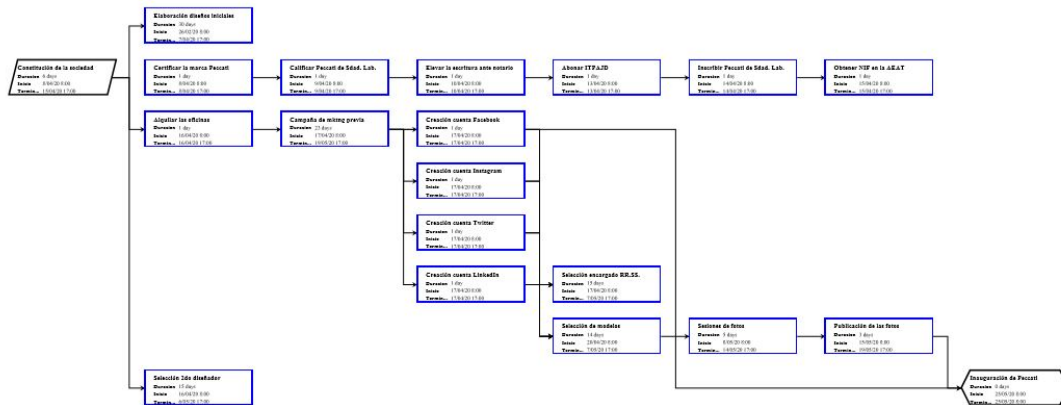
Elaboración diseños iniciales
Duracion 30 days
Inicio 26/02/20 8:00
Termin... 7/04/20 17:00

Constitución de la sociedad
Duracion 6 days
Inicio 1/04/20 8:00
Termin... 10/04/20 17:00

Certificar la marca Peccati
Duracion 1 day
Inicio 8/04/20 8:00
Termin... 8/04/20 17:00

Calificar Peccati de Sdad. Lab.
Duracion 1 day
Inicio 9/04/20 8:00
Termin... 9/04/20 17:00

Elevar la escritura ante notario
Duracion 1 day
Inicio 10/04/20 8:00
Termin... 10/04/20 17:00

Abonar ITPAJD
Duracion 1 day
Inicio 13/04/20 8:00
Termin... 13/04/20 17:00

Inscribir Peccati de Sdad. Lab.
Duracion 1 day
Inicio 14/04/20 8:00
Termin... 14/04/20 17:00

Obtener NIF en la AEAT
Duracion 1 day
Inicio 15/04/20 8:00
Termin... 15/04/20 17:00

Alquilar las oficinas
Duracion 1 day
Inicio 16/04/20 8:00
Termin... 16/04/20 17:00

Campaña de mkting previa
Duracion 25 days
Inicio 17/04/20 8:00
Termin... 19/05/20 17:00

Creación cuenta Facebook
Duracion 1 day
Inicio 17/04/20 8:00
Termin... 17/04/20 17:00

Creación cuenta Instagram
Duracion 1 day
Inicio 17/04/20 8:00
Termin... 17/04/20 17:00

Creación cuenta Twitter
Duracion 1 day
Inicio 17/04/20 8:00
Termin... 17/04/20 17:00

Creación cuenta LinkedIn
Duracion 1 day
Inicio 17/04/20 8:00
Termin... 17/04/20 17:00

Selección encargado RR.SS.
Duracion 15 days
Inicio 17/04/20 8:00
Termin... 7/05/20 17:00

Selección de modelos
Duracion 14 days
Inicio 20/04/20 8:00
Termin... 7/05/20 17:00

Sesiones de fotos
Duracion 5 days
Inicio 8/05/20 8:00
Termin... 14/05/20 17:00

Publicación de las fotos
Duracion 3 days
Inicio 15/05/20 8:00
Termin... 19/05/20 17:00

Selección 2do diseñador
Duracion 15 days
Inicio 16/04/20 8:00
Termin... 6/05/20 17:00

Inauguración de Peccati
Duracion 0 days
Inicio 29/05/20 8:00
Termin... 29/05/20 8:00